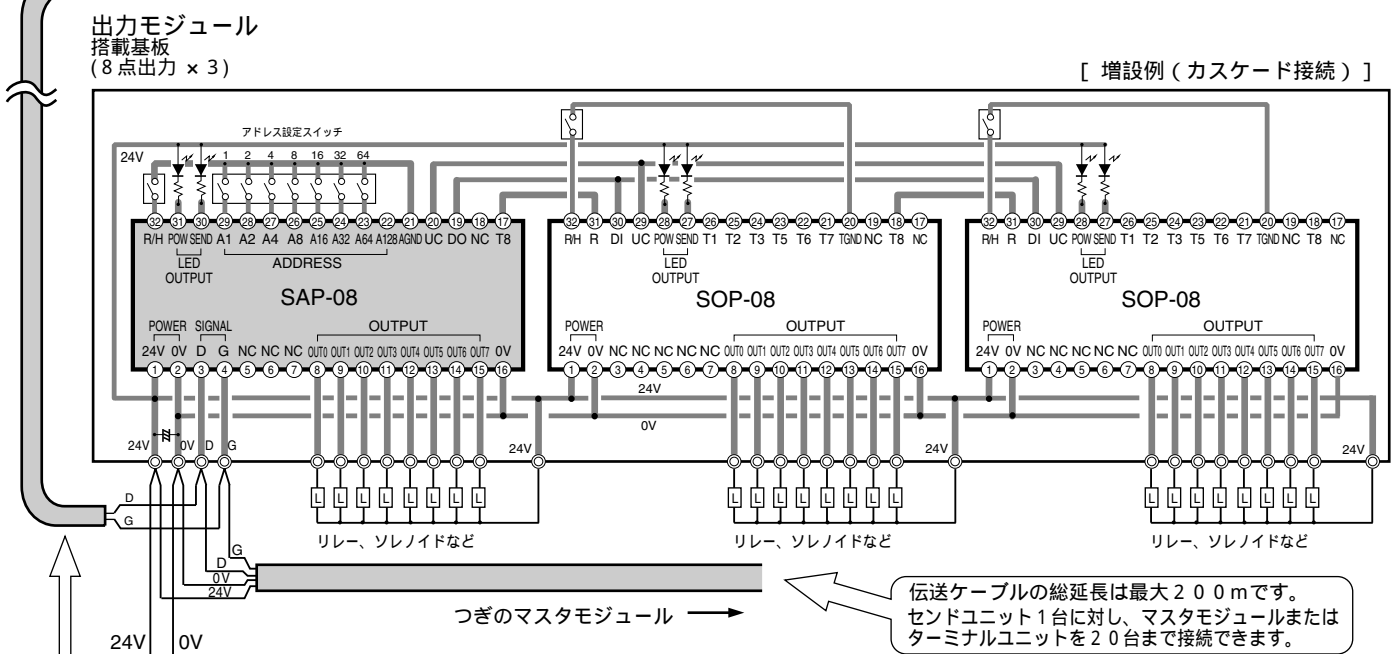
出力モジュール
搭載基板
(8点出力 × 3)

[ 増設例(カスケード接続) ]

アドレス設定スイッチ

24V

1 2 4 8 16 32 64

32 31 30 29 28 27 26 25 24 23 22 21 20 19 18 17
R/H POW SEND A1 A2 A4 A8 A16 A32 A64 A128 AGND UC DO NC T8
LED OUTPUT
ADDRESS

SAP-08

POWER SIGNAL
OUTPUT
24V 0V D G NC NC NC OUT0 OUT1 OUT2 OUT3 OUT4 OUT5 OUT6 OUT7 0V
1 2 3 4 5 6 7 8 9 10 11 12 13 14 15 16

32 31 30 29 28 27 26 25 24 23 22 21 20 19 18 17
RH R DI UC POW SEND T1 T2 T3 T5 T6 T7 TGND NC T8 NC
LED OUTPUT

SOP-08

POWER
OUTPUT
24V 0V NC NC NC NC NC OUT0 OUT1 OUT2 OUT3 OUT4 OUT5 OUT6 OUT7 0V
1 2 3 4 5 6 7 8 9 10 11 12 13 14 15 16

32 31 30 29 28 27 26 25 24 23 22 21 20 19 18 17
RH R DI UC POW SEND T1 T2 T3 T5 T6 T7 TGND NC T8 NC
LED OUTPUT

SOP-08

POWER
OUTPUT
24V 0V NC NC NC NC NC OUT0 OUT1 OUT2 OUT3 OUT4 OUT5 OUT6 OUT7 0V
1 2 3 4 5 6 7 8 9 10 11 12 13 14 15 16

24V
0V

24V 0V D G
24V
24V
24V

D
G

L L L L L L L L
L L L L L L L L
L L L L L L L L

リレー、ソレノイドなど
リレー、ソレノイドなど
リレー、ソレノイドなど

G
D
0V
24V

つぎのマスタモジュール →

伝送ケーブルの総延長は最大200mです。
センドユニット1台に対し、マスタモジュールまたはターミナルユニットを20台まで接続できます。

24V 0V